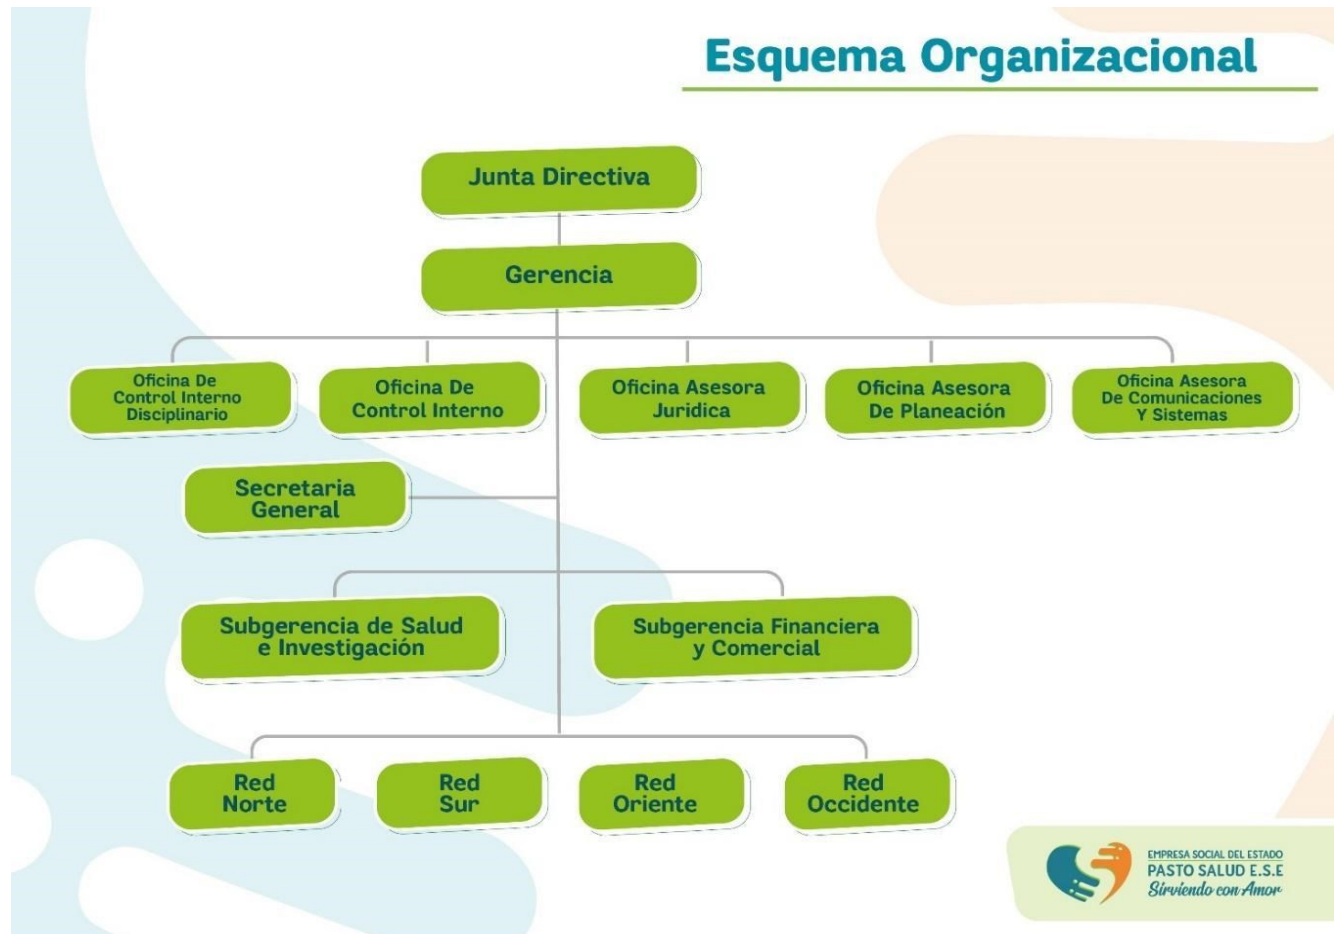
Esquema Organizacional

Junta Directiva

Gerencia

Oficina De Control Interno Disciplinario

Oficina De Control Interno

Oficina Asesora Juridica

Oficina Asesora De Planeación

Oficina Asesora De Comunicaciones Y Sistemas

Secretaria General

Subgerencia de Salud e Investigación

Subgerencia Financiera y Comercial

Red Norte

Red Sur

Red Oriente

Red Occidente

EMPRESA SOCIAL DEL ESTADO
PASTO SALUD E.S.E
Sirviendo con Amor